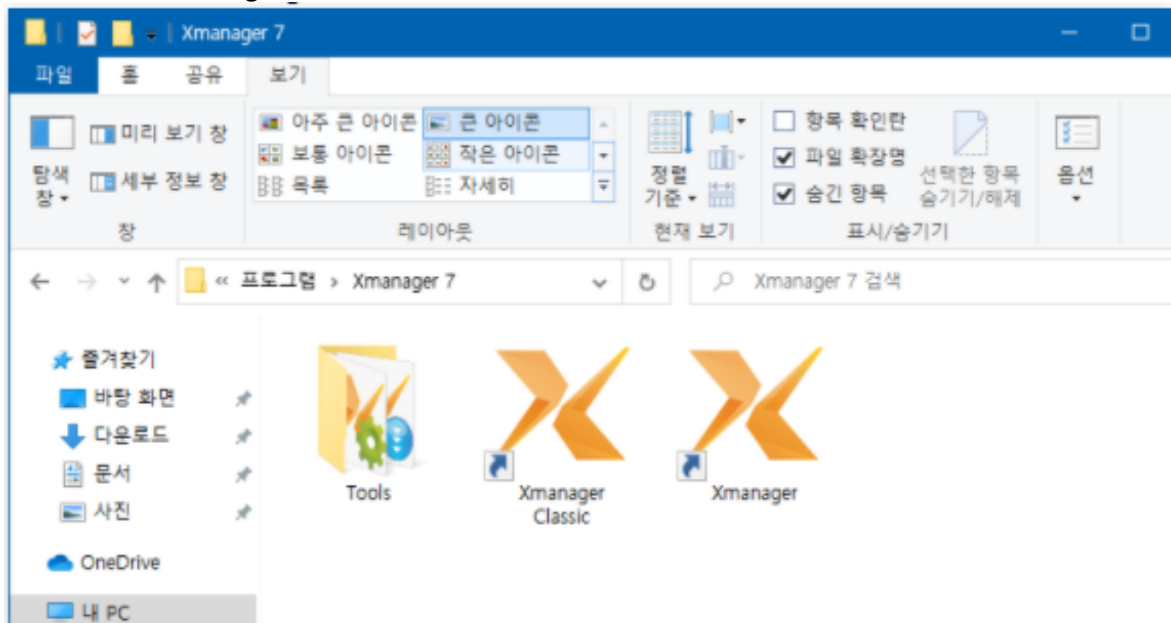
Xmanager 7

파일 홈 공유 보기

탐색 창 미리 보기 창 세부 정보 창
창

아주 큰 아이콘 큰 아이콘
보통 아이콘 작은 아이콘
목록 자세히
레이아웃

정렬 기준
현재 보기

항목 확인란
파일 확장명
숨긴 항목
선택한 항목 숨기기/해제
표시/숨기기

옵션

« 프로그램 › Xmanager 7

Xmanager 7 검색

즐겨찾기
바탕 화면
다운로드
문서
사진
OneDrive
내 PC

Tools
Xmanager Classic
Xmanager